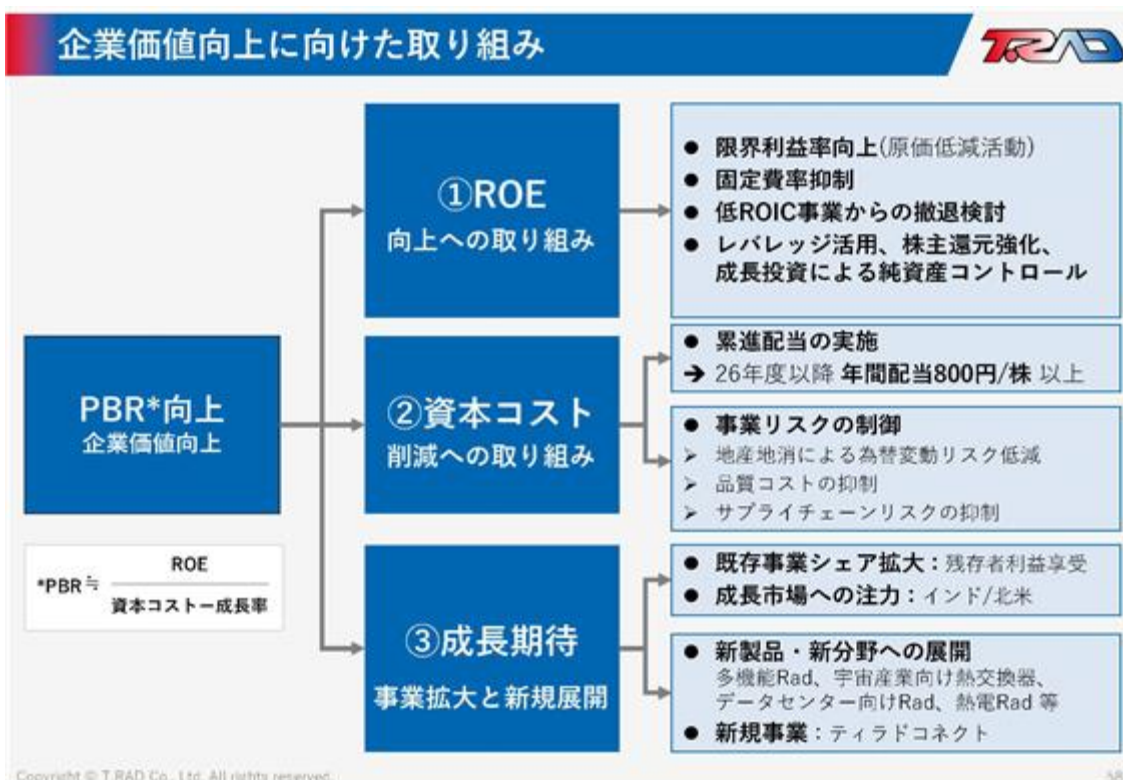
企業価値向上に向けた取り組み

T.RAD

PBR*向上
企業価値向上

*PBR ≒ $\frac{\text{ROE}}{\text{資本コスト－成長率}}$

①ROE
向上への取り組み

● 限界利益率向上(原価低減活動)
● 固定費率抑制
● 低ROIC事業からの撤退検討
● レバレッジ活用、株主還元強化、成長投資による純資産コントロール

②資本コスト
削減への取り組み

● 累進配当の実施
➔ 26年度以降 年間配当800円/株 以上

● 事業リスクの制御
➢ 地産地消による為替変動リスク低減
➢ 品質コストの抑制
➢ サプライチェーンリスクの抑制

③成長期待
事業拡大と新規展開

● 既存事業シェア拡大：残存者利益享受
● 成長市場への注力：インド/北米

● 新製品・新分野への展開
多機能Rad、宇宙産業向け熱交換器、データセンター向けRad、熱電Rad 等
● 新規事業：ティラドコネクト

Copyright © T.RAD Co., Ltd. All rights reserved.

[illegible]